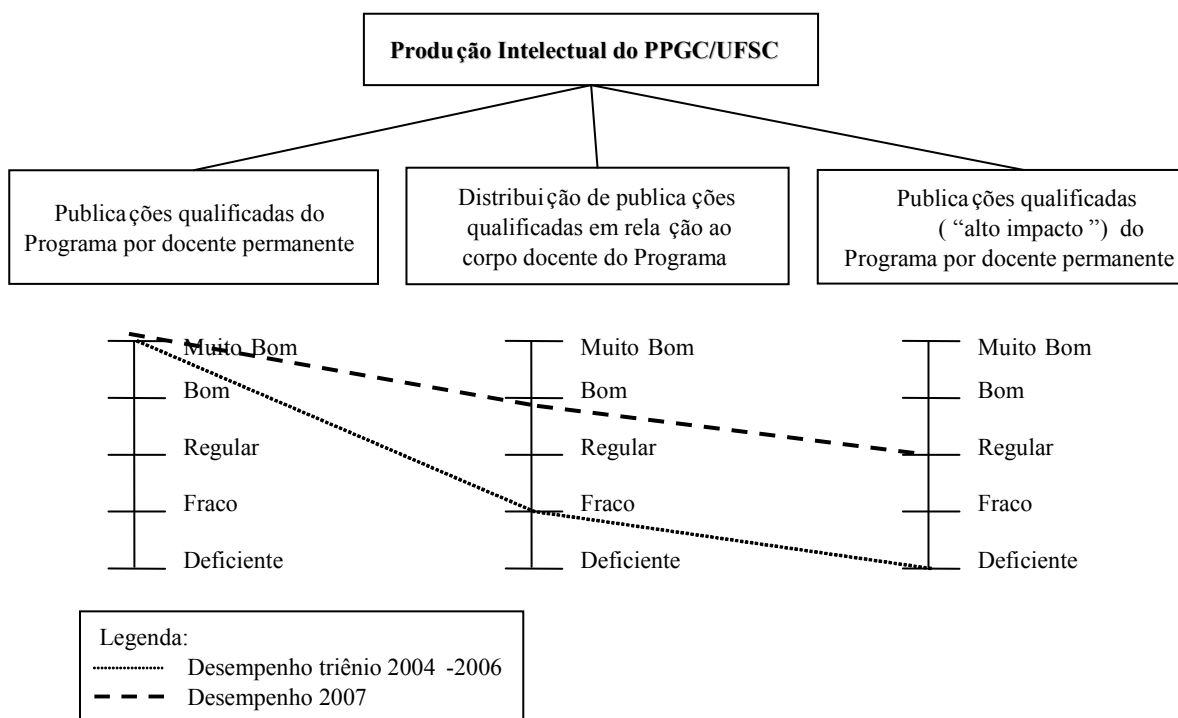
Produção Intelectual do PPGC/UFSC

Publicações qualificadas do Programa por docente permanente

Distribuição de publicações qualificadas em relação ao corpo docente do Programa

Publicações qualificadas ("alto impacto") do Programa por docente permanente

Muito Bom
Bom
Regular
Fraco
Deficiente

Muito Bom
Bom
Regular
Fraco
Deficiente

Muito Bom
Bom
Regular
Fraco
Deficiente

Legenda:
Desempenho triênio 2004 -2006
Desempenho 2007